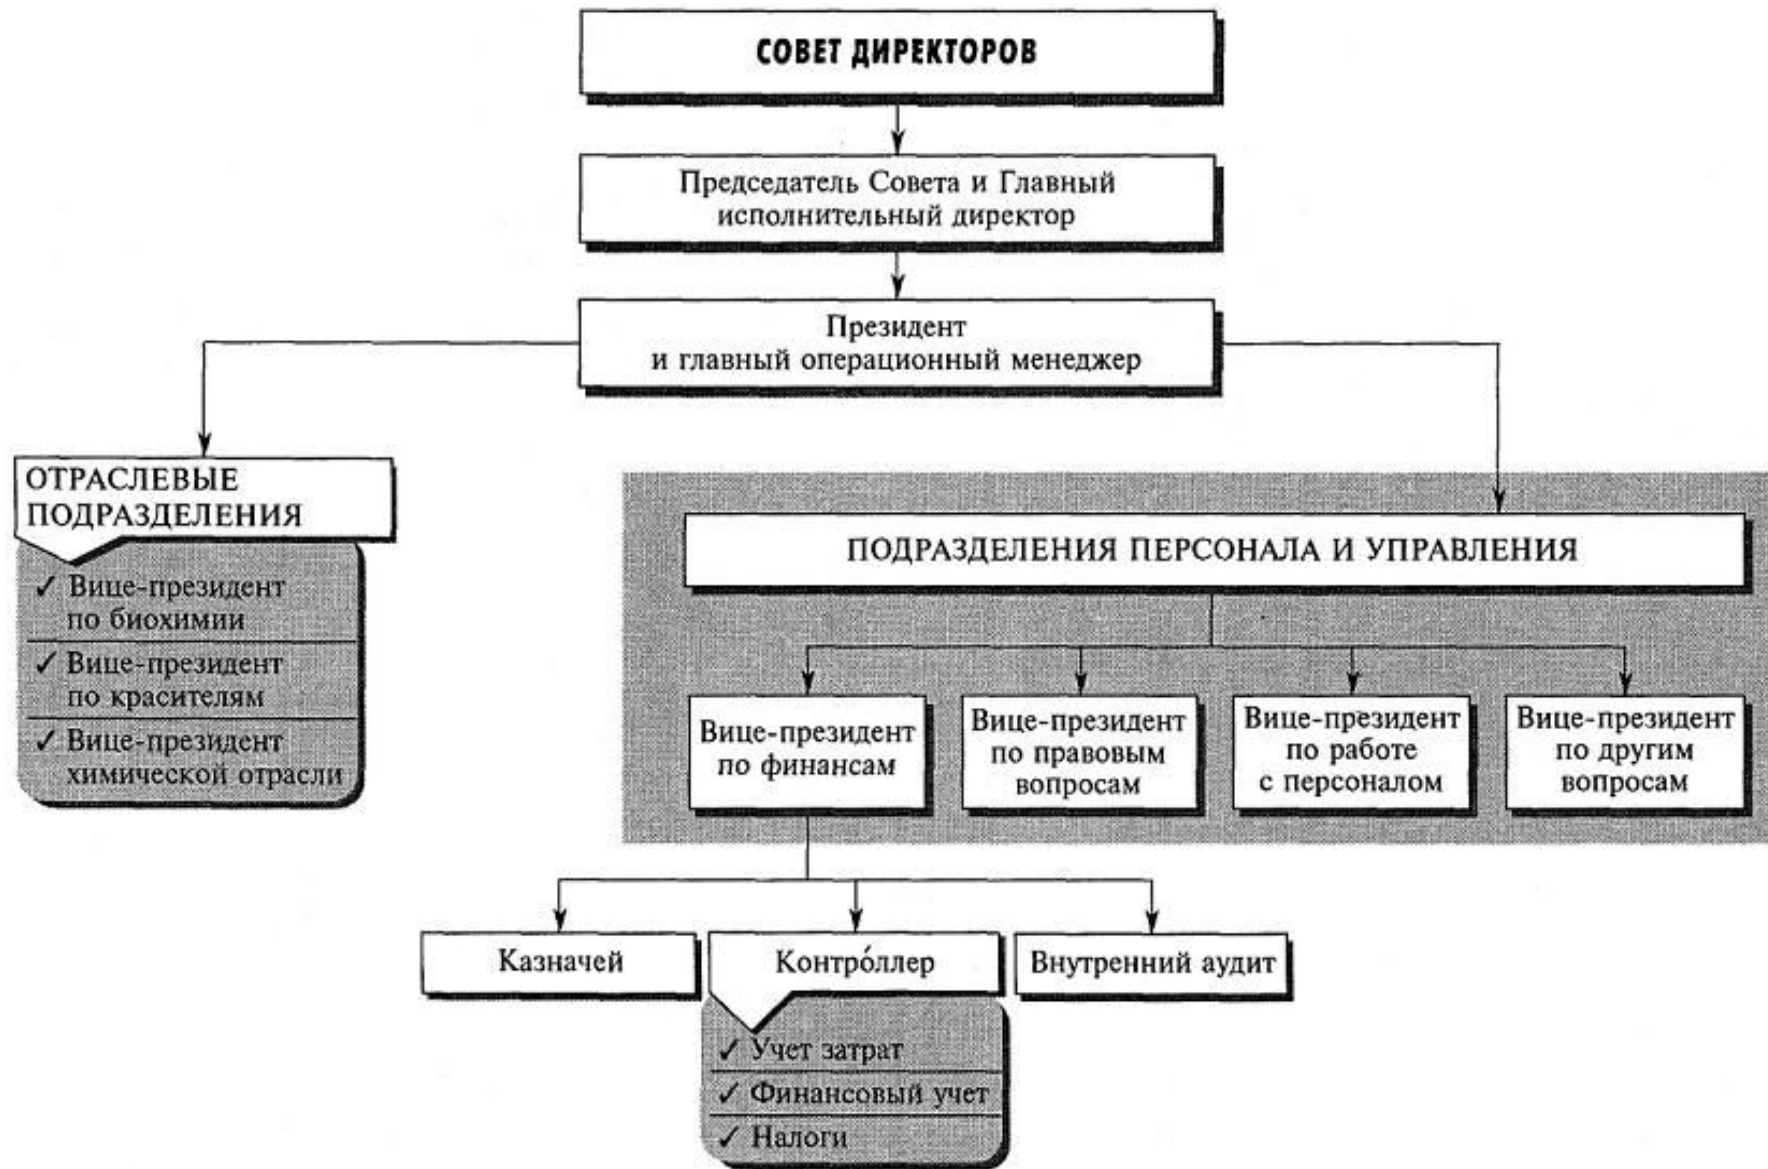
СОВЕТ ДИРЕКТОРОВ

Председатель Совета и Главный исполнительный директор

Президент и главный операционный менеджер

ОТРАСЛЕВЫЕ ПОДРАЗДЕЛЕНИЯ

✓ Вице-президент по биохимии

✓ Вице-президент по красителям

✓ Вице-президент химической отрасли

ПОДРАЗДЕЛЕНИЯ ПЕРСОНАЛА И УПРАВЛЕНИЯ

Вице-президент по финансам

Вице-президент по правовым вопросам

Вице-президент по работе с персоналом

Вице-президент по другим вопросам

Казначей

Контро́ллер

Внутренний аудит

✓ Учет затрат

✓ Финансовый учет

✓ Налоги